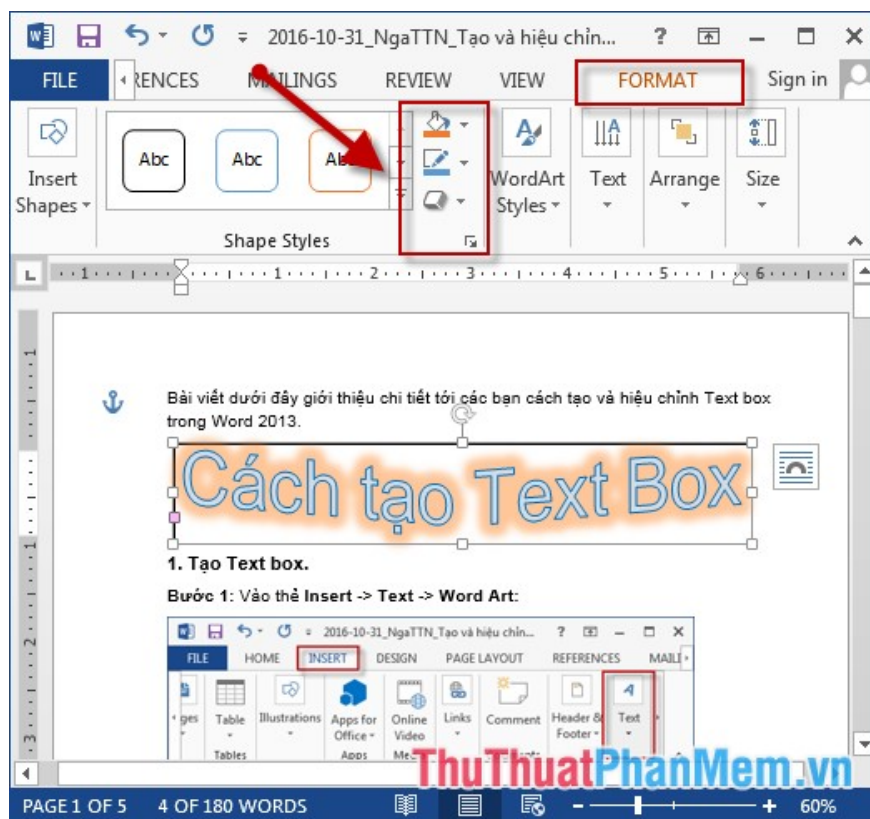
2016-10-31_NgaTTN_Tạo và hiệu chỉn... ? 

FILE RENCES MAILINGS REVIEW VIEW FORMAT Sign in

Insert Shapes

Abc Abc Abc

Shape Styles

WordArt Styles

Text

Arrange

Size

Bài viết dưới đây giới thiệu chi tiết tới các bạn cách tạo và hiệu chỉnh Text box trong Word 2013.

Cách tạo Text Box

1. Tạo Text box.

Bước 1: Vào thẻ Insert -> Text -> Word Art:

2016-10-31_NgaTTN_Tạo và hiệu chỉn... ?

FILE HOME INSERT DESIGN PAGE LAYOUT REFERENCES MAIL

ges Table Illustrations Apps for Office Online Video Links Comment Header & Footer Text

Tables Apps Me

ThuThuatPhanMem.vn

PAGE 1 OF 5 4 OF 180 WORDS 60%